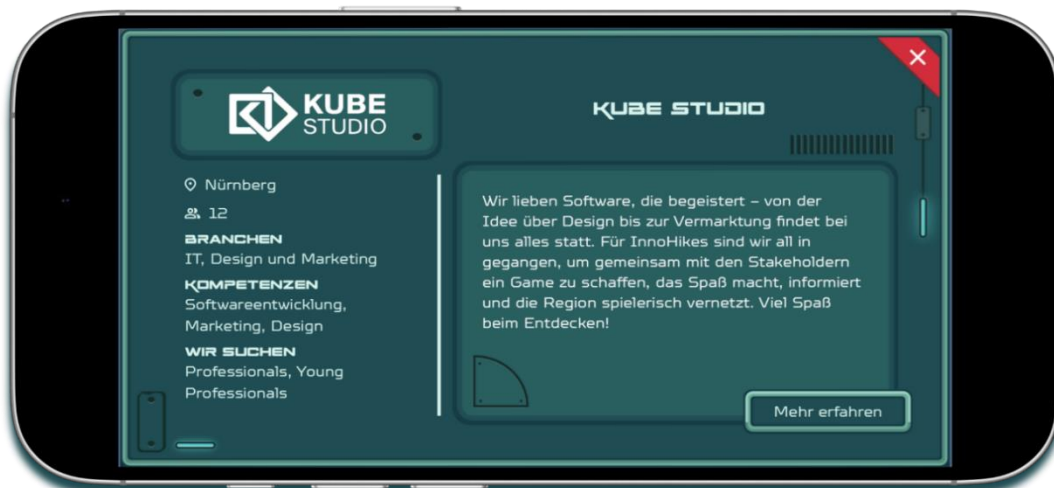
KUBE STUDIO

KUBE STUDIO

Nürnberg

12

BRANCHEN
IT, Design und Marketing

KOMPETENZEN
Softwareentwicklung, Marketing, Design

WIR SUCHEN
Professionals, Young Professionals

Wir lieben Software, die begeistert – von der Idee über Design bis zur Vermarktung findet bei uns alles statt. Für InnoHikes sind wir all in gegangen, um gemeinsam mit den Stakeholdern ein Game zu schaffen, das Spaß macht, informiert und die Region spielerisch vernetzt. Viel Spaß beim Entdecken!

Mehr erfahren